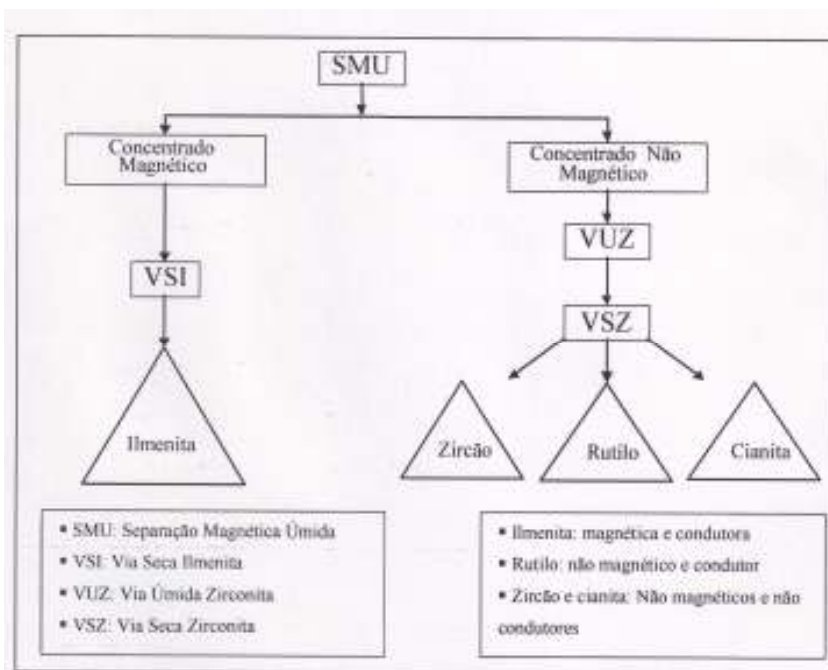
SMU

Concentrado Magnético

Concentrado Não Magnético

VSI

VUZ

VSZ

Ilmenita

Zircão

Rutilo

Cianita

• SMU: Separação Magnética Úmida
• VSI: Via Seca Ilmenita
• VUZ: Via Úmida Zirconita
• VSZ: Via Seca Zirconita

• Ilmenita: magnética e condutora
• Rutilo: não magnético e condutor
• Zircão e cianita: Não magnéticos e não condutores